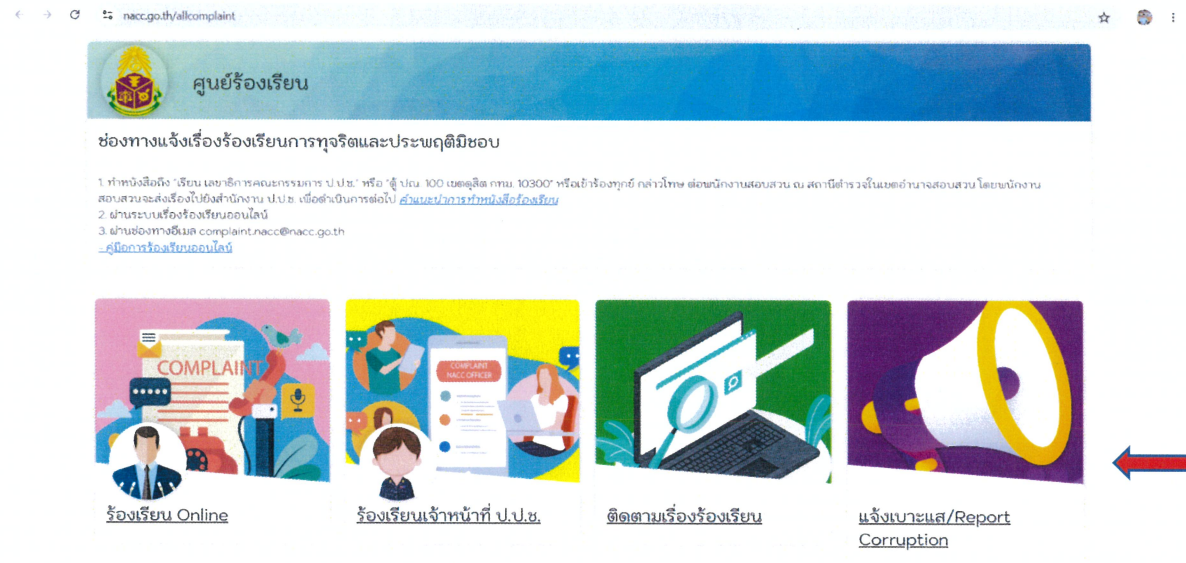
nacc.go.th/allcomplaint

ศูนย์ร้องเรียน

ช่องทางแจ้งเรื่องร้องเรียนการทุจริตและประพฤติมิชอบ

1. ทำหนังสือถึง "เรียน เลขาธิการคณะกรรมการ ป.ป.ช." หรือ "ตู้ ปณ. 100 เขตดุสิต กทม. 10300" หรือเข้าร้องทุกข์ กล่าวโทษ ต่อพนักงานสอบสวน ณ สถานีตำรวจในเขตอำนาจสอบสวน โดยพนักงานสอบสวนจะส่งเรื่องไปยังสำนักงาน ป.ป.ช. เพื่อดำเนินการต่อไป คำแนะนำการทำหนังสือร้องเรียน
2. ผ่านระบบเรื่องร้องเรียนออนไลน์
3. ผ่านช่องทางอีเมล complaint.nacc@nacc.go.th
- คู่มือการร้องเรียนออนไลน์

COMPLAINT

COMPLAINT NACC OFFICER

ร้องเรียน Online

ร้องเรียนเจ้าหน้าที่ ป.ป.ช.

ติดตามเรื่องร้องเรียน

แจ้งเบาะแส/Report Corruption